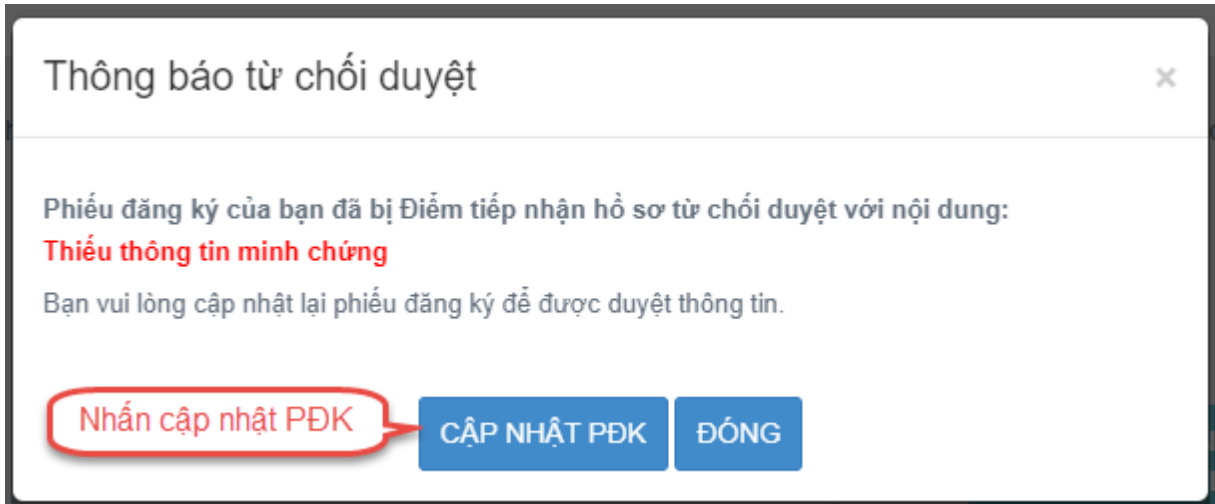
Thông báo từ chối duyệt

×

Phiếu đăng ký của bạn đã bị Điểm tiếp nhận hồ sơ từ chối duyệt với nội dung:

Thiếu thông tin minh chứng

Bạn vui lòng cập nhật lại phiếu đăng ký để được duyệt thông tin.

Nhấn cập nhật PĐK

CẬP NHẬT PĐK

ĐÓNG